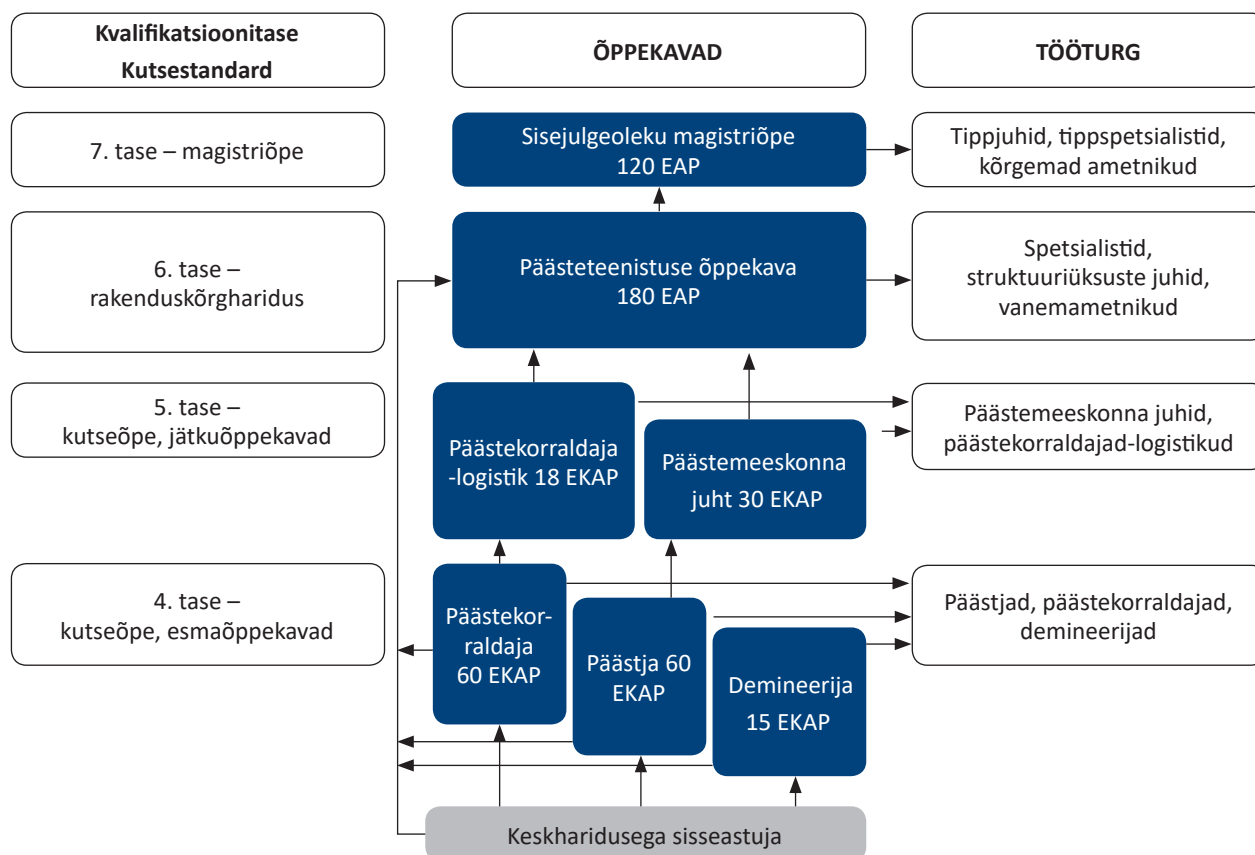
Kvalifikatsioonitase Kutsestandard

ÕPPEKAVAD

TÖÖTURG

7. tase – magistriõpe

Sisejulgeoleku magistriõpe 120 EAP

Tippjuhid, tippspetsialistid, kõrgemad ametnikud

6. tase – rakenduskõrgharidus

Päästeteenistuse õppekava 180 EAP

Spetsialistid, struktuuriüksuste juhid, vanemametnikud

5. tase – kutseõpe, jätkuõppekavad

Päästekorraldaja -logistik 18 EKAP

Päästemeeskonna juht 30 EKAP

Päästemeeskonna juhid, päästekorraldajad-logistikud

4. tase – kutseõpe, esmaõppekavad

Päästekorraldaja 60 EKAP

Päästja 60 EKAP

Demineerija 15 EKAP

Päästjad, päästekorraldajad, demineerijad

Keskharidusega sisseastuja